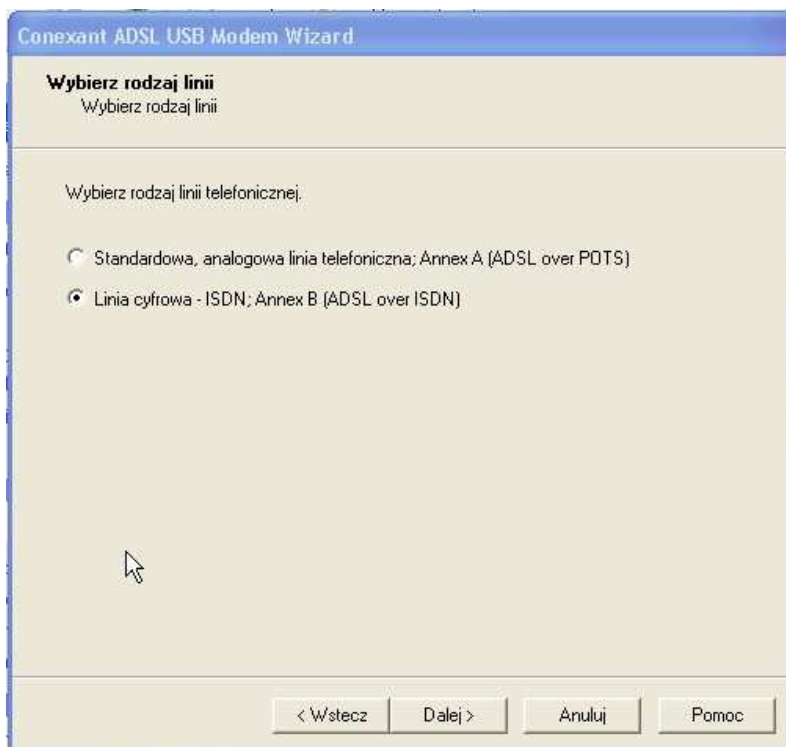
Conexant ADSL USB Modem Wizard

Wybierz rodzaj linii
Wybierz rodzaj linii

Wybierz rodzaj linii telefonicznej.

Standardowa, analogowa linia telefoniczna; Annex A (ADSL over POTS)

Linia cyfrowa - ISDN; Annex B (ADSL over ISDN)

< Wstecz
Dalej >
Anuluj
Pomoc